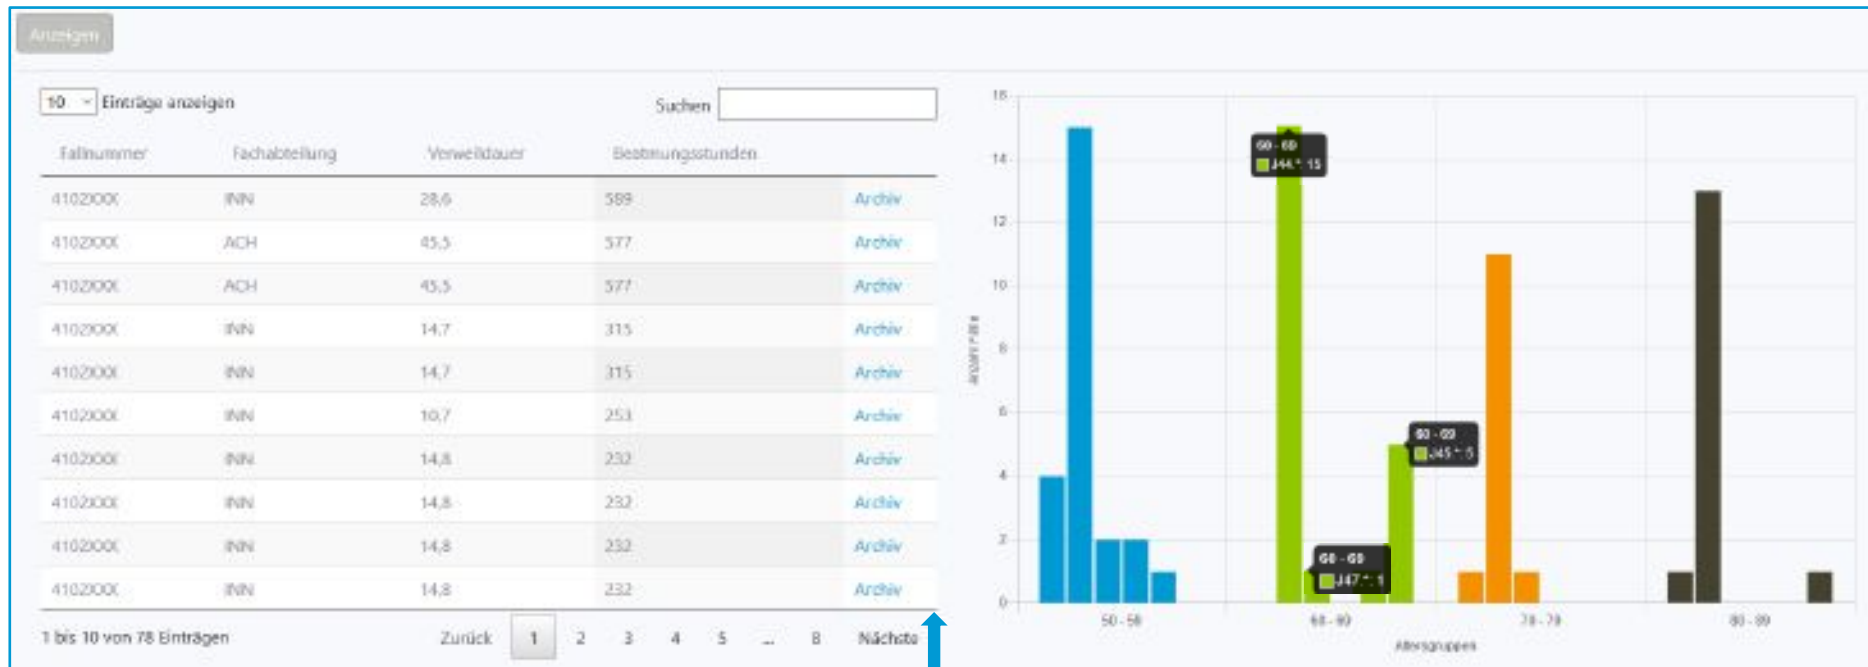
Anzeigen

10 Einträge anzeigen

Suchen

| Fallnummer | Fachabteilung | Verweildauer | Beatmungsstunden | |
|---|---|---|---|---|
| 4102XXX | INN | 28,6 | 589 | Archiv |
| 4102XXX | ACH | 45,5 | 577 | Archiv |
| 4102XXX | ACH | 45,5 | 577 | Archiv |
| 4102XXX | INN | 14,7 | 315 | Archiv |
| 4102XXX | INN | 14,7 | 315 | Archiv |
| 4102XXX | INN | 10,7 | 253 | Archiv |
| 4102XXX | INN | 14,8 | 232 | Archiv |
| 4102XXX | INN | 14,8 | 232 | Archiv |
| 4102XXX | INN | 14,8 | 232 | Archiv |
| 4102XXX | INN | 14,8 | 232 | Archiv |

1 bis 10 von 78 Einträgen

Zurück 1 2 3 4 5 ... 8 Nächste

16
14
12
10
8
6
4
2
0

Anzahl Fälle

60 - 69
J44.*: 15

60 - 69
J45.*: 5

60 - 69
J47.*: 1

50 - 59
60 - 69
70 - 79
80 - 89

Altersgruppen